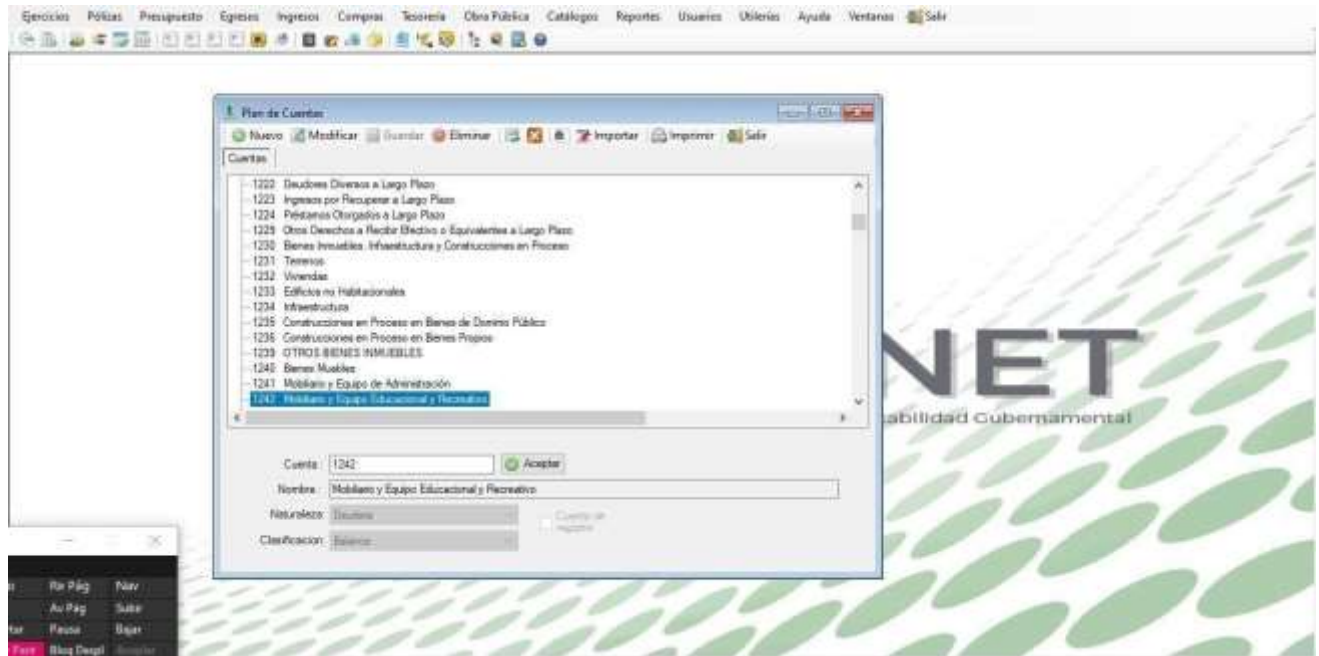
Ejercicios Pólizas Presupuesto Egresos Ingresos Compras Tesorería Obra Pública Catálogos Reportes Usuarios Utilerías Ayuda Ventanas Salir

Plan de Cuentas

Nuevo Modificar Guardar Eliminar Importar Imprimir Salir

Cuentas

1222 Deudores Diversos a Largo Plazo
1223 Ingresos por Recuperar a Largo Plazo
1224 Préstamos Otorgados a Largo Plazo
1229 Otros Derechos a Recibir Efectivo o Equivalentes a Largo Plazo
1230 Bienes Inmuebles, Infraestructura y Construcciones en Proceso
1231 Terrenos
1232 Viviendas
1233 Edificios no Habitacionales
1234 Infraestructura
1235 Construcciones en Proceso en Bienes de Dominio Público
1236 Construcciones en Proceso en Bienes Propios
1239 OTROS BIENES INMUEBLES
1240 Bienes Muebles
1241 Mobiliario y Equipo de Administración
1242 Mobiliario y Equipo Educacional y Recreativo

Cuenta: 1242 Aceptar
Nombre: Mobiliario y Equipo Educacional y Recreativo
Naturaleza: Deudora
Cuenta de registro
Clasificacion: Balance

NET
abilidad Gubernamental

Re Pág Nav
Av Pág Subir
Pausa Bajar
Bloq Despl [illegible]